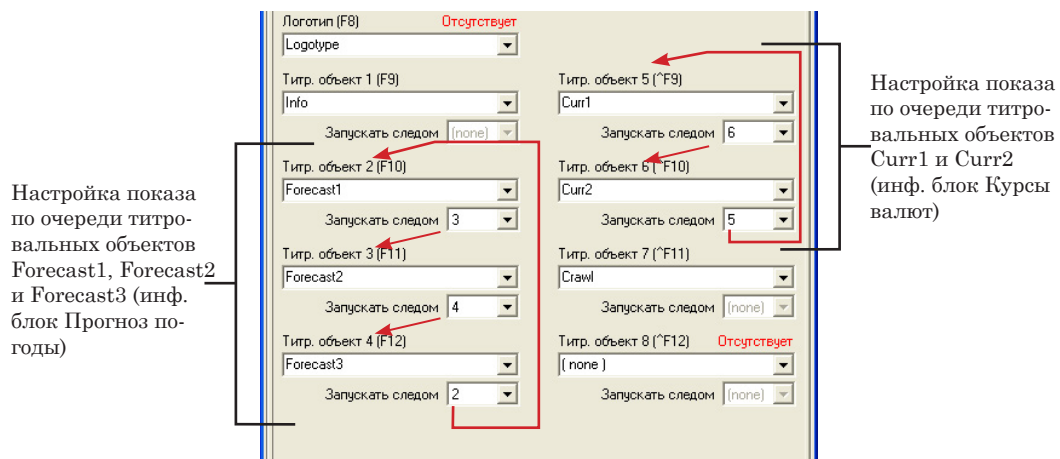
Настройка показа по очереди титровальных объектов Forecast1, Forecast2 и Forecast3 (инф. блок Прогноз погоды)

Логотип (F8) Отсутствует
Logotype

Титр. объект 1 (F9)
Info
Запускать следом (none)

Титр. объект 2 (F10)
Forecast1
Запускать следом 3

Титр. объект 3 (F11)
Forecast2
Запускать следом 4

Титр. объект 4 (F12)
Forecast3
Запускать следом 2

Титр. объект 5 (^F9)
Curr1
Запускать следом 6

Титр. объект 6 (^F10)
Curr2
Запускать следом 5

Титр. объект 7 (^F11)
Crawl
Запускать следом (none)

Титр. объект 8 (^F12) Отсутствует
( none )
Запускать следом (none)

Настройка показа по очереди титровальных объектов Curr1 и Curr2 (инф. блок Курсы валют)